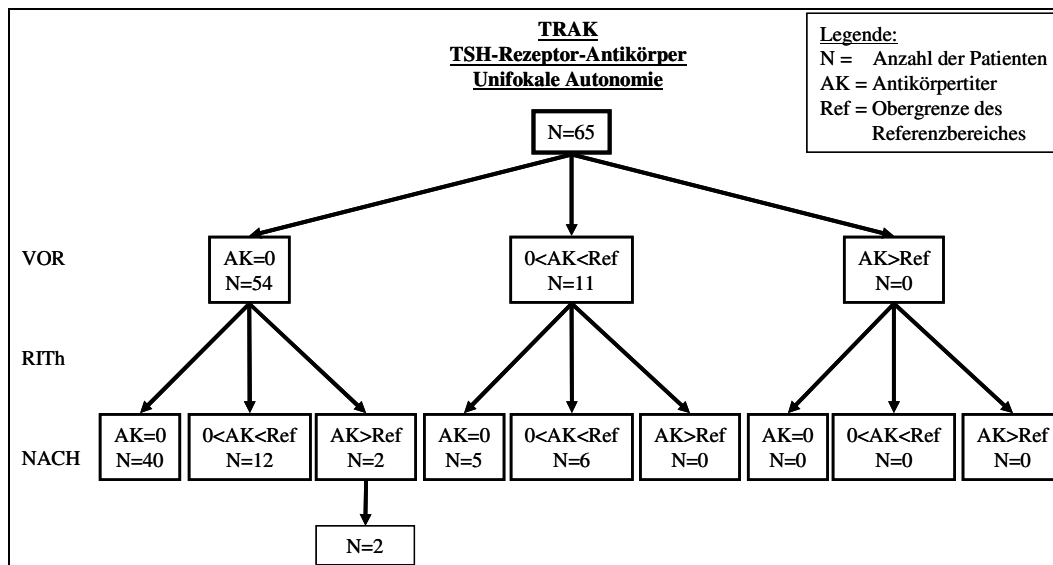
TRAK
TSH-Rezeptor-Antikörper
Unifokale Autonomie

Legende:
N = Anzahl der Patienten
AK = Antikörpertiter
Ref = Obergrenze des Referenzbereiches

N=65

VOR

AK=0
N=54

0<AK<Ref
N=11

AK>Ref
N=0

RITh

NACH

AK=0
N=40

0<AK<Ref
N=12

AK>Ref
N=2

N=2

AK=0
N=5

0<AK<Ref
N=6

AK>Ref
N=0

AK=0
N=0

0<AK<Ref
N=0

AK>Ref
N=0